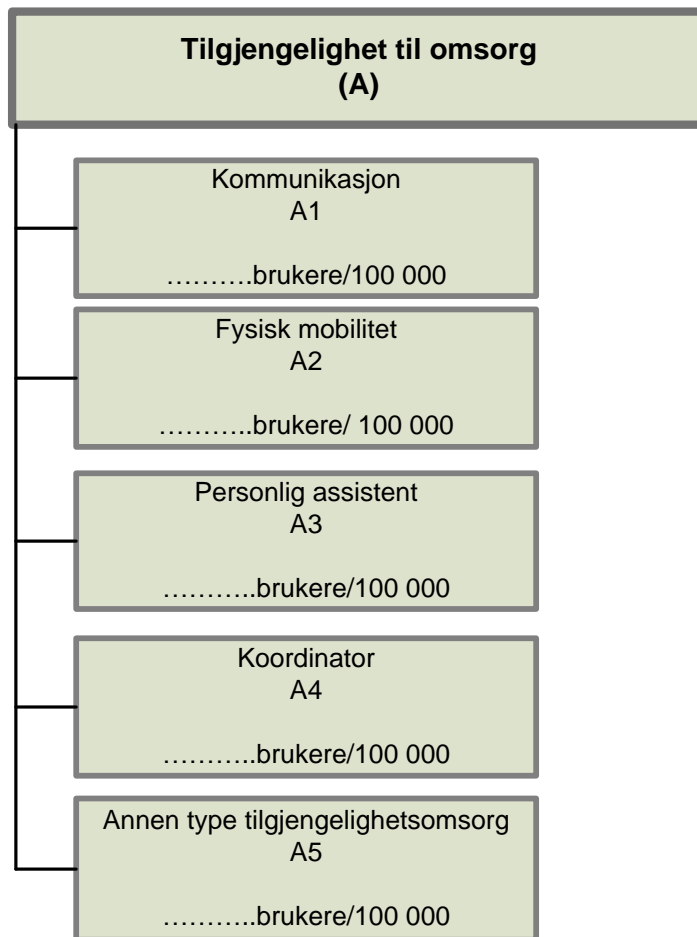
**Tilgjengelighet til omsorg (A)**

Kommunikasjon
A1
……….brukere/100 000

Fysisk mobilitet
A2
………..brukere/ 100 000

Personlig assistent
A3
………..brukere/100 000

Koordinator
A4
………..brukere/100 000

Annen type tilgjengelighetsomsorg
A5
………..brukere/100 000